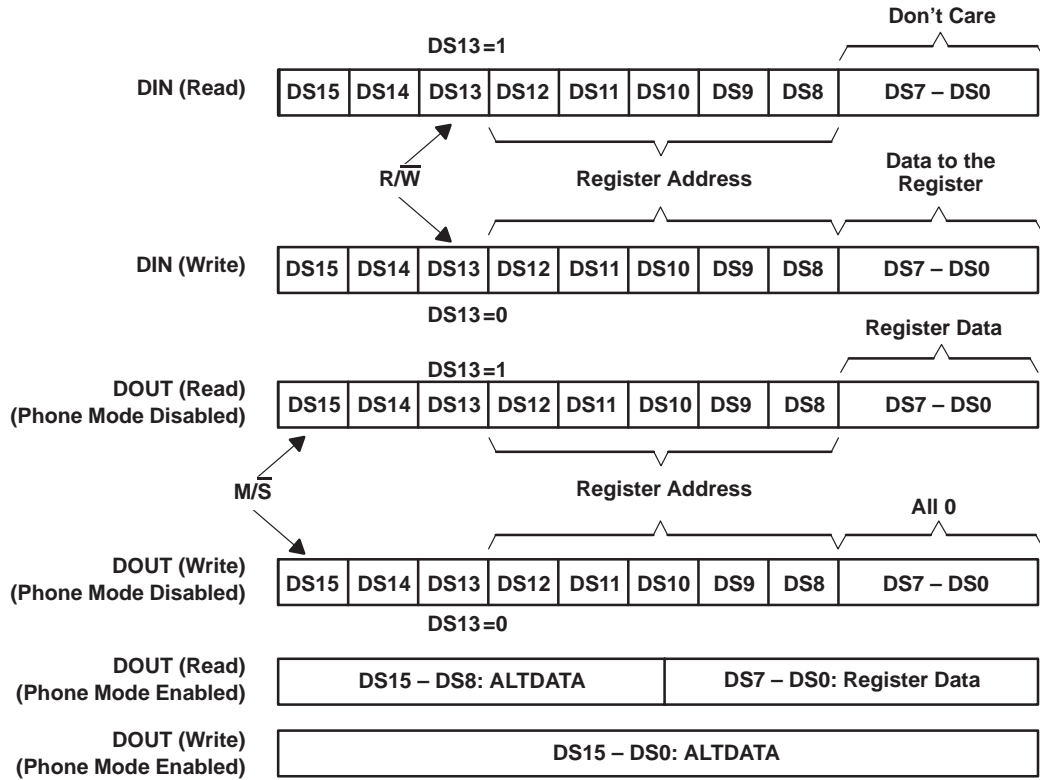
Don't Care

DS13 = 1

DIN (Read)

| DS15 | DS14 | DS13 | DS12 | DS11 | DS10 | DS9 | DS8 | DS7 – DS0 |
|---|---|---|---|---|---|---|---|---|

$R/\overline{W}$

Register Address

Data to the Register

DIN (Write)

| DS15 | DS14 | DS13 | DS12 | DS11 | DS10 | DS9 | DS8 | DS7 – DS0 |
|---|---|---|---|---|---|---|---|---|

DS13 = 0

Register Data

DS13 = 1

DOUT (Read) (Phone Mode Disabled)

| DS15 | DS14 | DS13 | DS12 | DS11 | DS10 | DS9 | DS8 | DS7 – DS0 |
|---|---|---|---|---|---|---|---|---|

$M/\overline{S}$

Register Address

All 0

DOUT (Write) (Phone Mode Disabled)

| DS15 | DS14 | DS13 | DS12 | DS11 | DS10 | DS9 | DS8 | DS7 – DS0 |
|---|---|---|---|---|---|---|---|---|

DS13 = 0

DOUT (Read) (Phone Mode Enabled)

| DS15 – DS8: ALTDATA | DS7 – DS0: Register Data |
|---|---|

DOUT (Write) (Phone Mode Enabled)

| DS15 – DS0: ALTDATA |
|---|